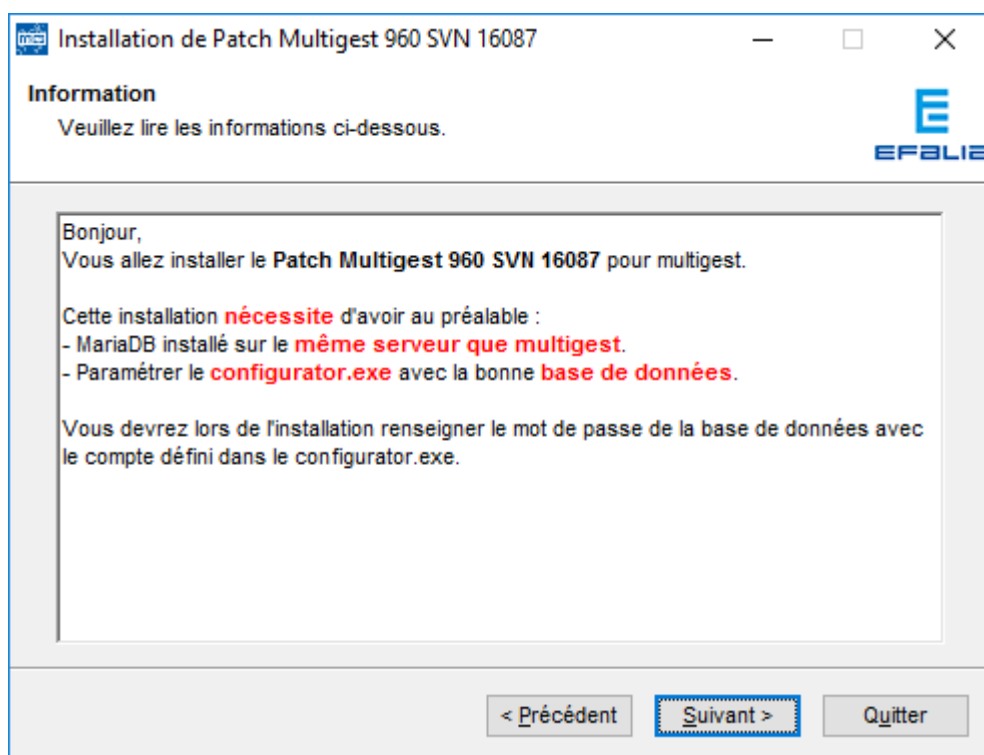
Installation de Patch Multigest 960 SVN 16087

Information
Veuillez lire les informations ci-dessous.

EFALIA

Bonjour,
Vous allez installer le **Patch Multigest 960 SVN 16087** pour multigest.

Cette installation **nécessite** d'avoir au préalable :
- MariaDB installé sur le **même serveur que multigest**.
- Paramétrer le **configurator.exe** avec la bonne **base de données**.

Vous devrez lors de l'installation renseigner le mot de passe de la base de données avec le compte défini dans le configurator.exe.

< Précédent | Suivant > | Quitter